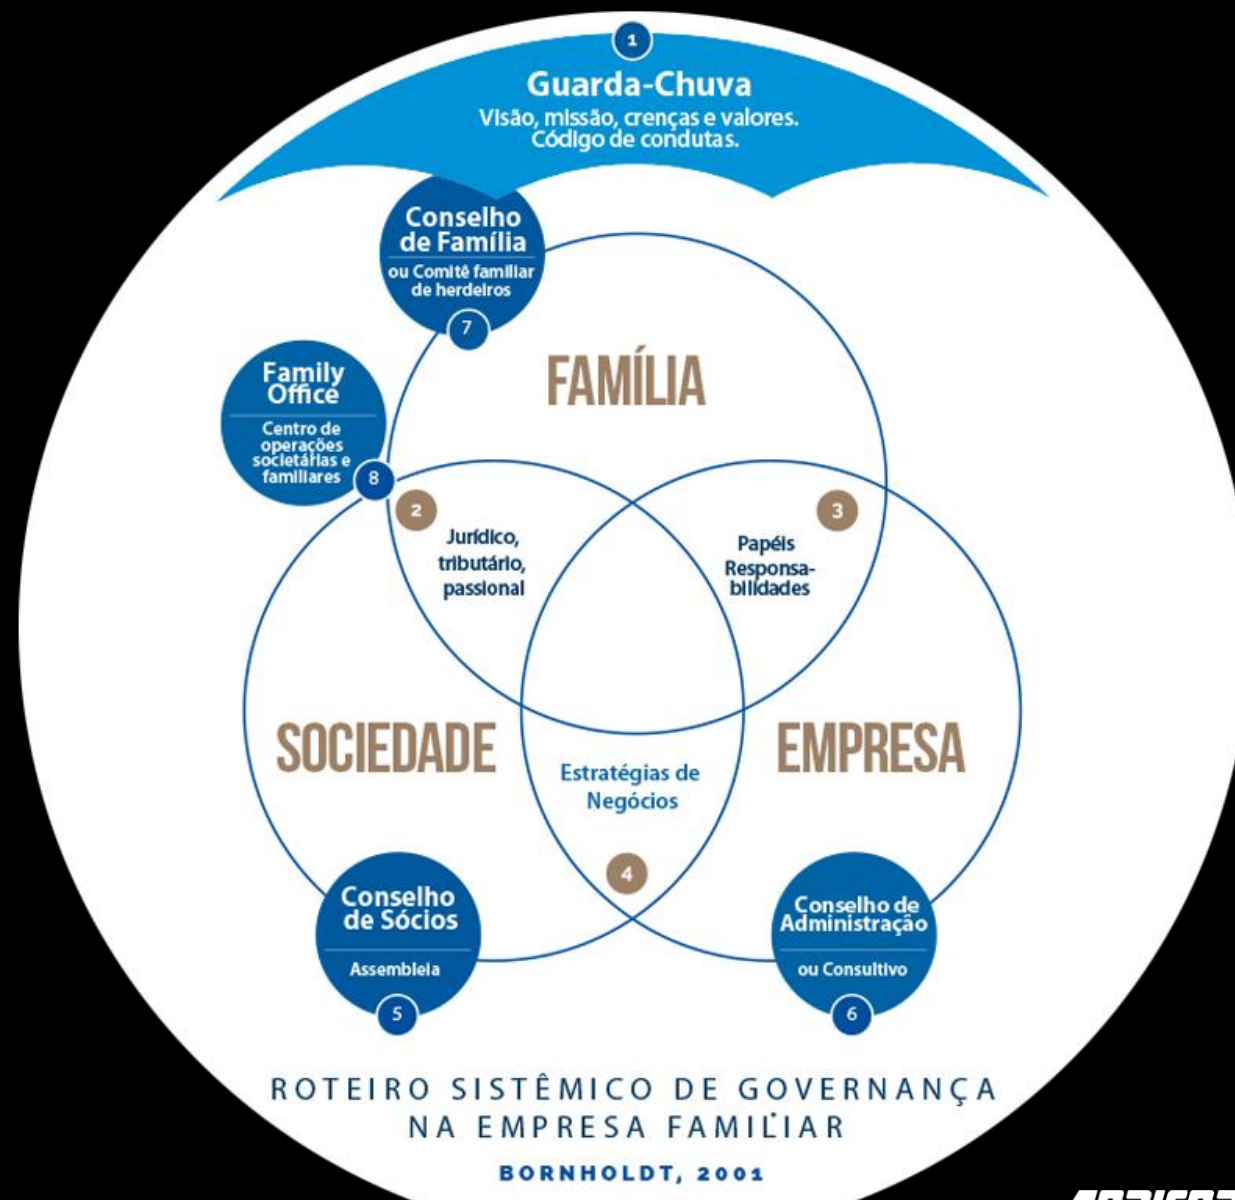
1
Guarda-Chuva
Visão, missão, crenças e valores.
Código de condutas.

Conselho de Família
ou Comitê familiar de herdeiros
7

Family Office
Centro de operações societárias e familiares
8

FAMÍLIA

2
Jurídico, tributário, passional

3
Papéis Responsabilidades

SOCIEDADE

EMPRESA

Estratégias de Negócios

4

Conselho de Sócios
Assembleia
5

Conselho de Administração
ou Consultivo
6

ROTEIRO SISTÊMICO DE GOVERNANÇA NA EMPRESA FAMILIAR

BORNHOLDT, 2001

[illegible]